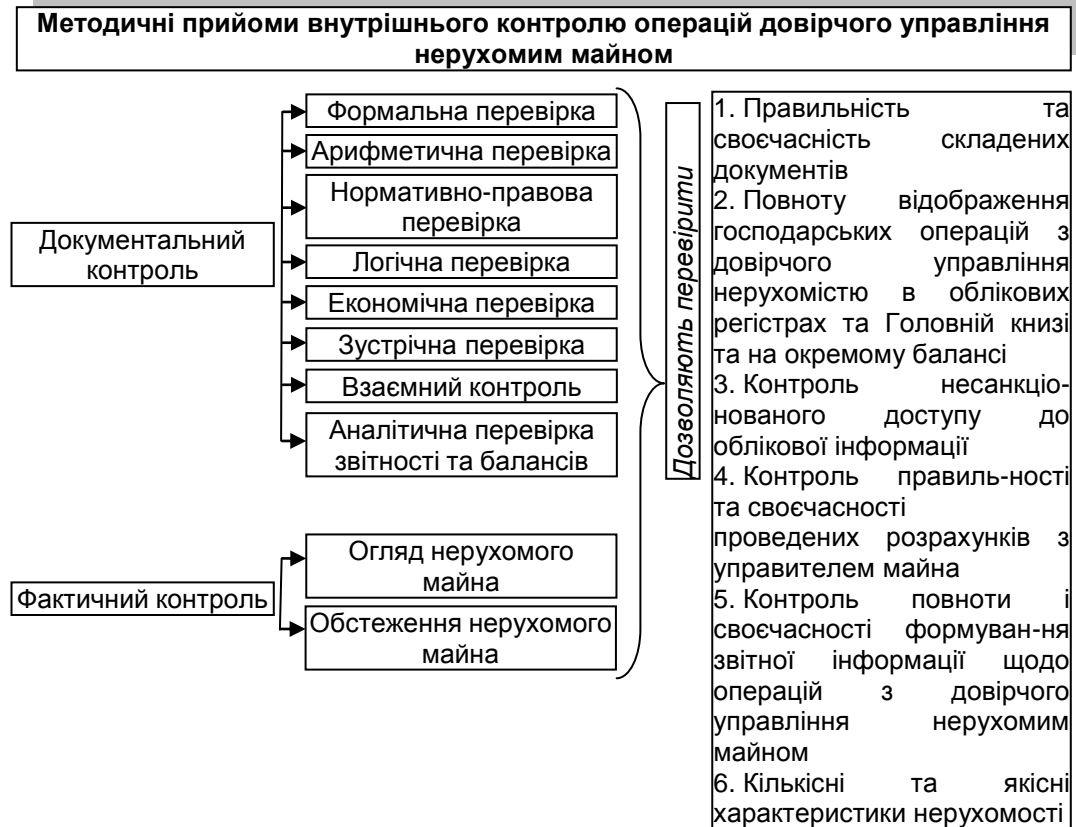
Методичні прийоми внутрішнього контролю операцій довірчого управління нерухомим майном

Документальний контроль

Формальна перевірка

Арифметична перевірка

Нормативно-правова перевірка

Логічна перевірка

Економічна перевірка

Зустрічна перевірка

Взаємний контроль

Аналітична перевірка звітності та балансів

Фактичний контроль

Огляд нерухомого майна

Обстеження нерухомого майна

Дозволяють перевірити

1. Правильність та своєчасність складених документів
2. Повноту відображення господарських операцій з довірчого управління нерухомістю в облікових регістрах та Головній книзі та на окремому балансі
3. Контроль несанкціонованого доступу до облікової інформації
4. Контроль правиль-ності та своєчасності проведених розрахунків з управителем майна
5. Контроль повноти і своєчасності формуван-ня звітної інформації щодо операцій з довірчого управління нерухомим майном
6. Кількісні та якісні характеристики нерухомості